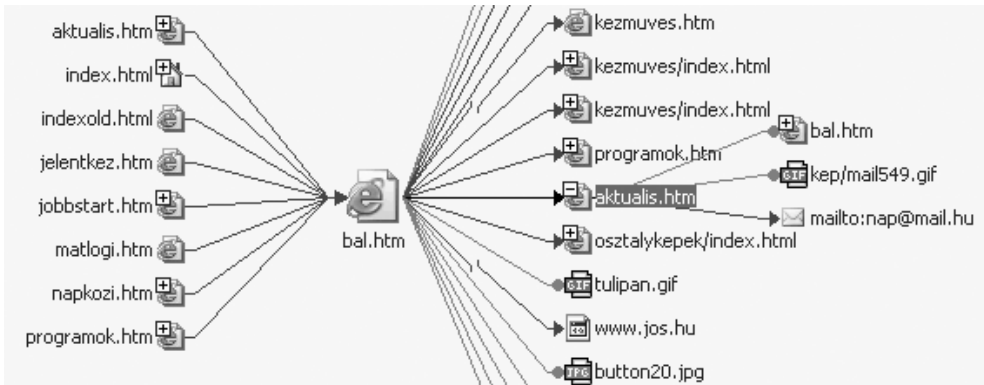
aktualis.htm

index.html

indexold.html

jelentkez.htm

jobbstart.htm

matlogi.htm

napkozi.htm

programok.htm

bal.htm

kezmuves.htm

kezmuves/index.html

kezmuves/index.html

programok.htm

aktualis.htm

osztalykepek/index.html

tulipan.gif

www.jos.hu

button20.jpg

bal.htm

kep/mail549.gif

mailto:nap@mail.hu